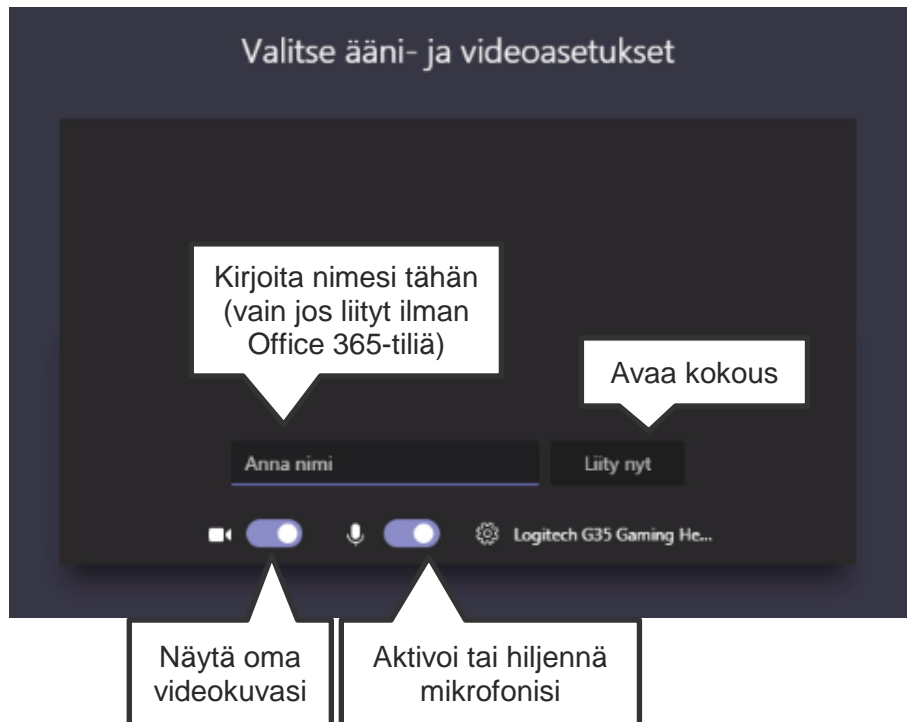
Valitse ääni- ja videoasetukset

Kirjoita nimesi tähän (vain jos liityt ilman Office 365-tiliä)

Avaa kokous

Anna nimi

Liity nyt

Logitech G35 Gaming He...

Näytä oma videokuvasi

Aktivoi tai hiljennä mikrofonisi